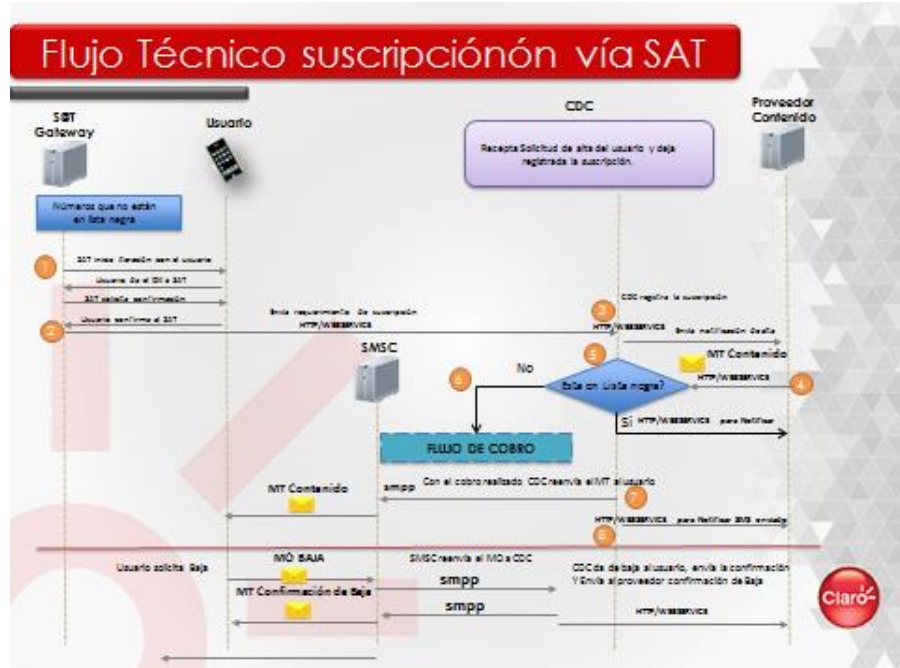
Flujo Técnico suscripciónón vía SAT

SAT Gateway

Usuario

CDC

Proveedor Contenido

Recepta Solicitud de alta del usuario y deja registrada la suscripción.

Números que no están en lista negra.

1

SAT inicia Sesión con el usuario

Usuario da el OK a SAT

SAT solicita confirmación

Usuario confirma al SAT

2

Envia requerimiento de suscripción HTTP/WEBSERVICE

3

CDC registra la suscripción

HTTP/WEBSERVICE

Envia notificación de alta

SMSC

5

MT Contenido

6

No

Esta en Lista negra?

HTTP/WEBSERVICE

4

Si

HTTP/WEBSERVICE para Notificar

FLUJO DE COBRO

MT Contenido

smpp

Con el cobro realizado CDC reenvía el MT al usuario

7

HTTP/WEBSERVICE para Notificar SMS enviado

8

Usuario solicita Baja

MO BAJA

SMSC reenvía el MO a CDC

smpp

CDC da de baja al usuario, envía la confirmación Y Envía al proveedor confirmación de Baja

MT Confirmación de Baja

smpp

HTTP/WEBSERVICE

Claro